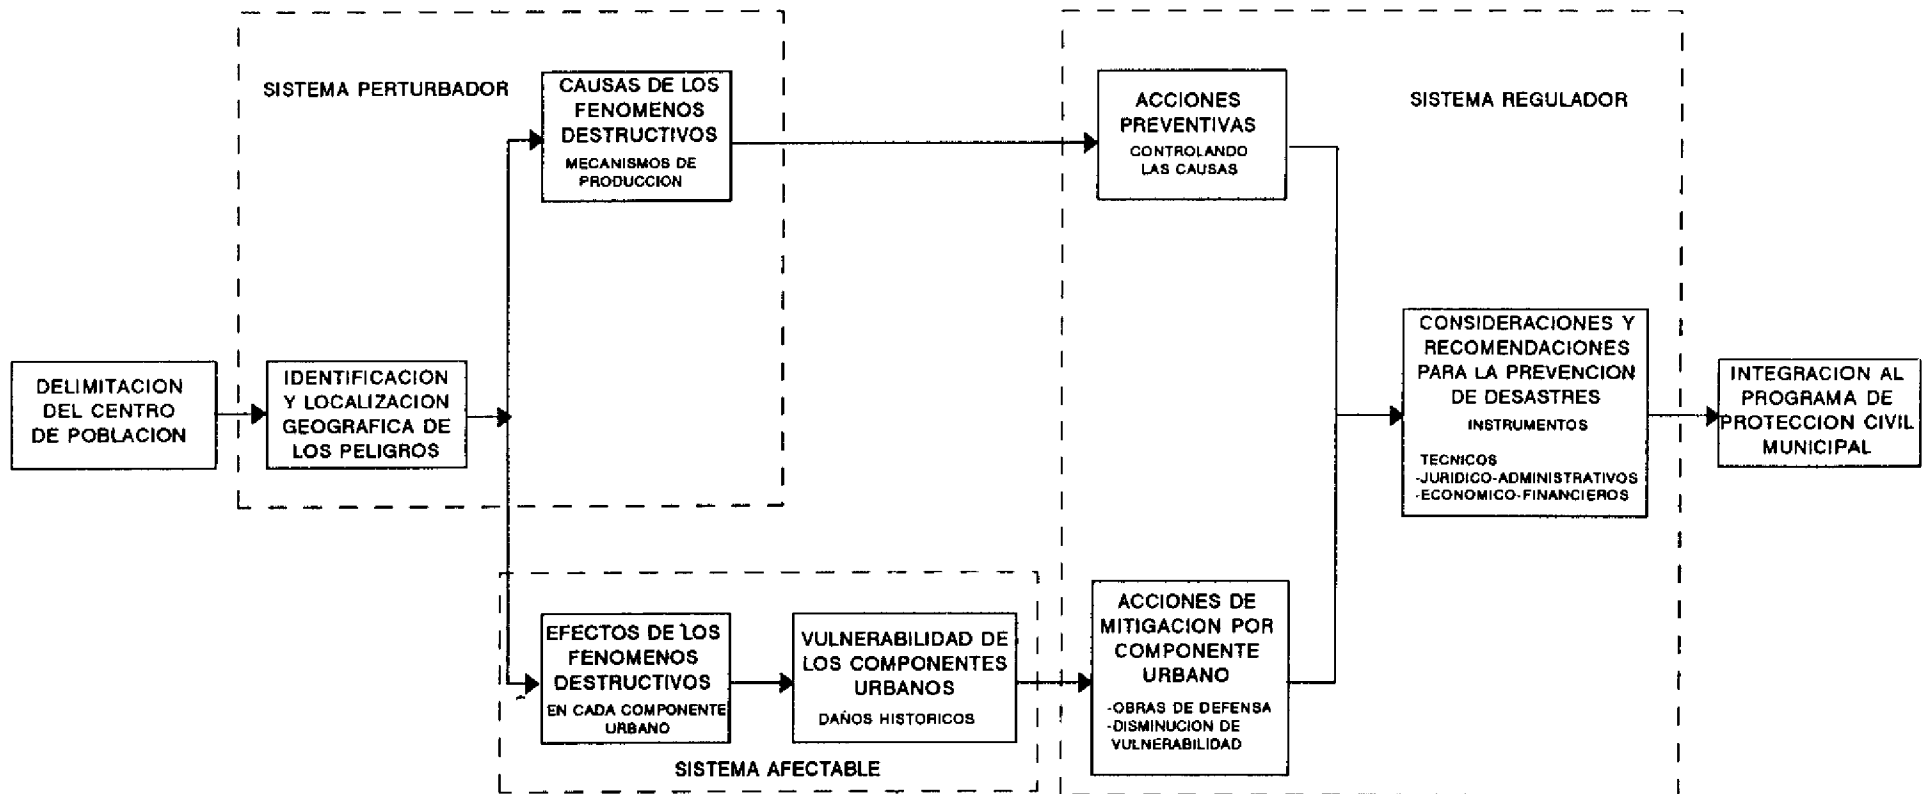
DELIMITACION DEL CENTRO DE POBLACION

SISTEMA PERTURBADOR

IDENTIFICACION Y LOCALIZACION GEOGRAFICA DE LOS PELIGROS

CAUSAS DE LOS FENOMENOS DESTRUCTIVOS
MECANISMOS DE PRODUCCION

SISTEMA AFECTABLE

EFECTOS DE LOS FENOMENOS DESTRUCTIVOS
EN CADA COMPONENTE URBANO

VULNERABILIDAD DE LOS COMPONENTES URBANOS
DAÑOS HISTORICOS

SISTEMA REGULADOR

ACCIONES PREVENTIVAS
CONTROLANDO LAS CAUSAS

ACCIONES DE MITIGACION POR COMPONENTE URBANO
-OBRAS DE DEFENSA
-DISMINUCION DE VULNERABILIDAD

CONSIDERACIONES Y RECOMENDACIONES PARA LA PREVENCION DE DESASTRES
INSTRUMENTOS
TECNICOS
-JURIDICO-ADMINISTRATIVOS
-ECONOMICO-FINANCIEROS

INTEGRACION AL PROGRAMA DE PROTECCION CIVIL MUNICIPAL